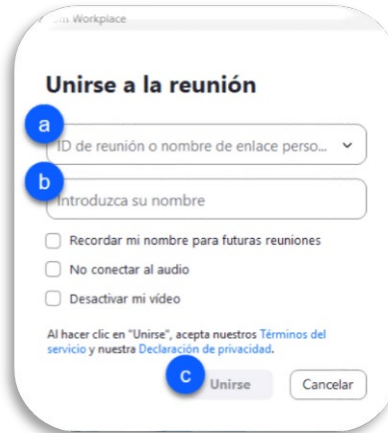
Workplace

Unirse a la reunión

a

ID de reunión o nombre de enlace perso...

b

Introduzca su nombre

Recordar mi nombre para futuras reuniones

No conectar al audio

Desactivar mi vídeo

Al hacer clic en "Unirse", acepta nuestros Términos del servicio y nuestra Declaración de privacidad.

c

Unirse

Cancelar